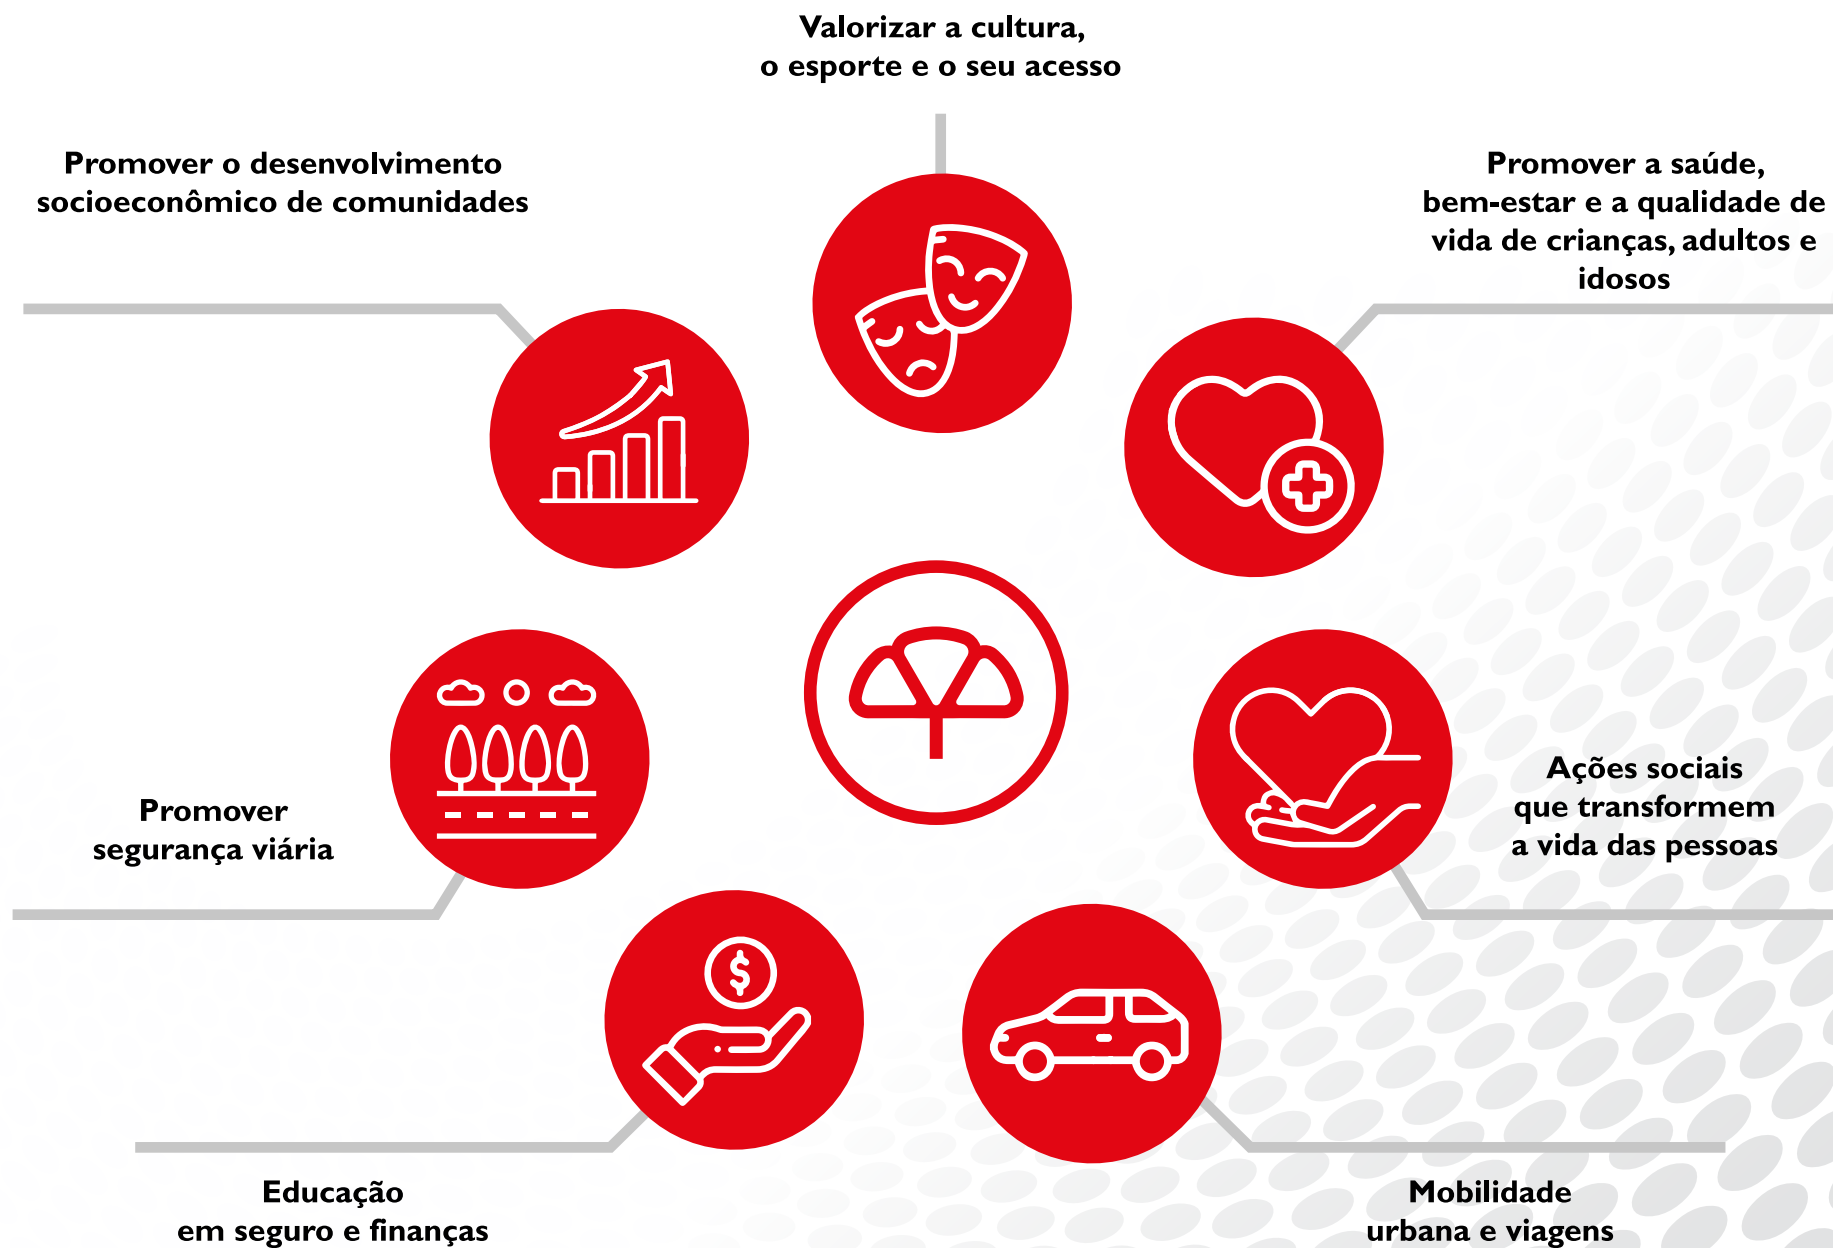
Valorizar a cultura, o esporte e o seu acesso

Promover o desenvolvimento socioeconômico de comunidades

Promover a saúde, bem-estar e a qualidade de vida de crianças, adultos e idosos

Promover segurança viária

Ações sociais que transformem a vida das pessoas

Educação em seguro e finanças

Mobilidade urbana e viagens